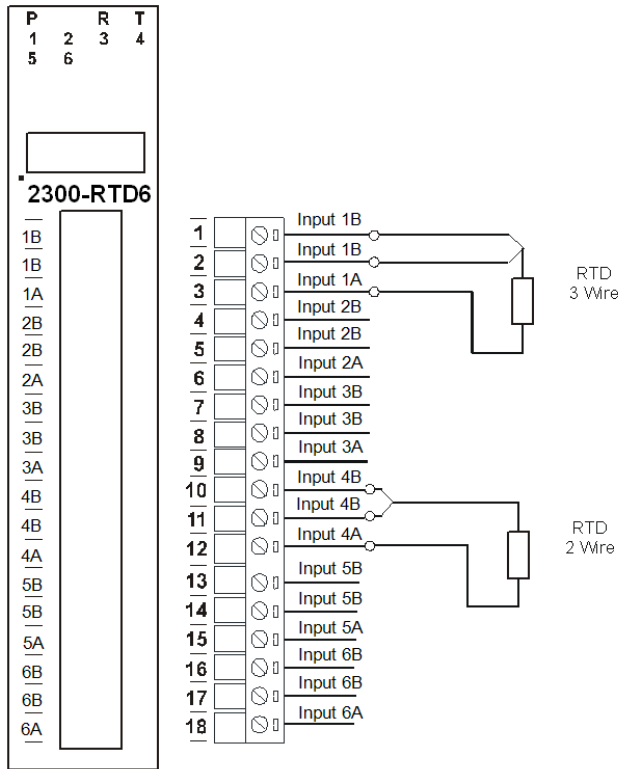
P R T
1 2 3 4
5 6

2300-RTD6

1B
1B
1A
2B
2B
2A
3B
3B
3A
4B
4B
4A
5B
5B
5A
6B
6B
6A

1 Input 1B
2 Input 1B
3 Input 1A
4 Input 2B
5 Input 2B
6 Input 2A
7 Input 3B
8 Input 3B
9 Input 3A
10 Input 4B
11 Input 4B
12 Input 4A
13 Input 5B
14 Input 5B
15 Input 5A
16 Input 6B
17 Input 6B
18 Input 6A

RTD
3 Wire

RTD
2 Wire